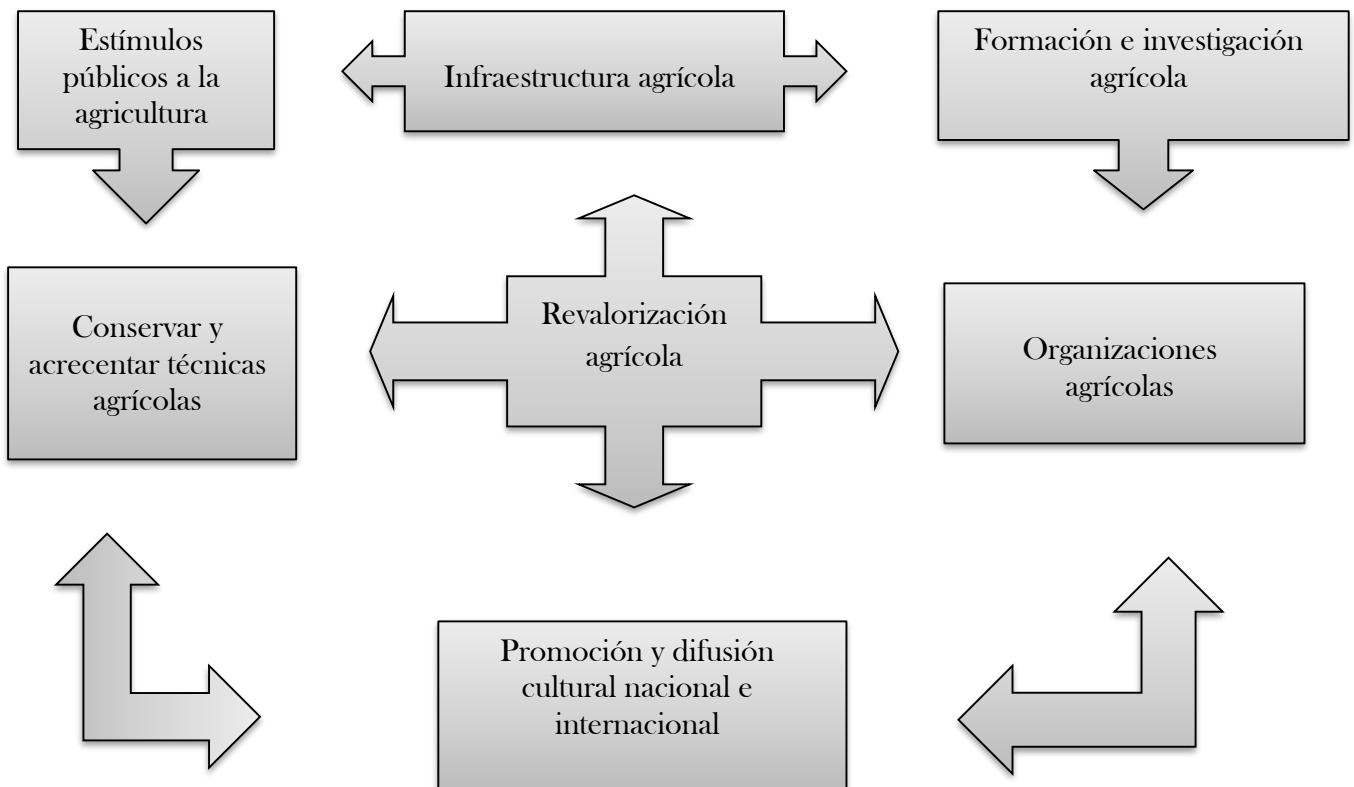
Estímulos públicos a la agricultura

Infraestructura agrícola

Formación e investigación agrícola

Conservar y acrecentar técnicas agrícolas

Revalorización agrícola

Organizaciones agrícolas

Promoción y difusión cultural nacional e internacional